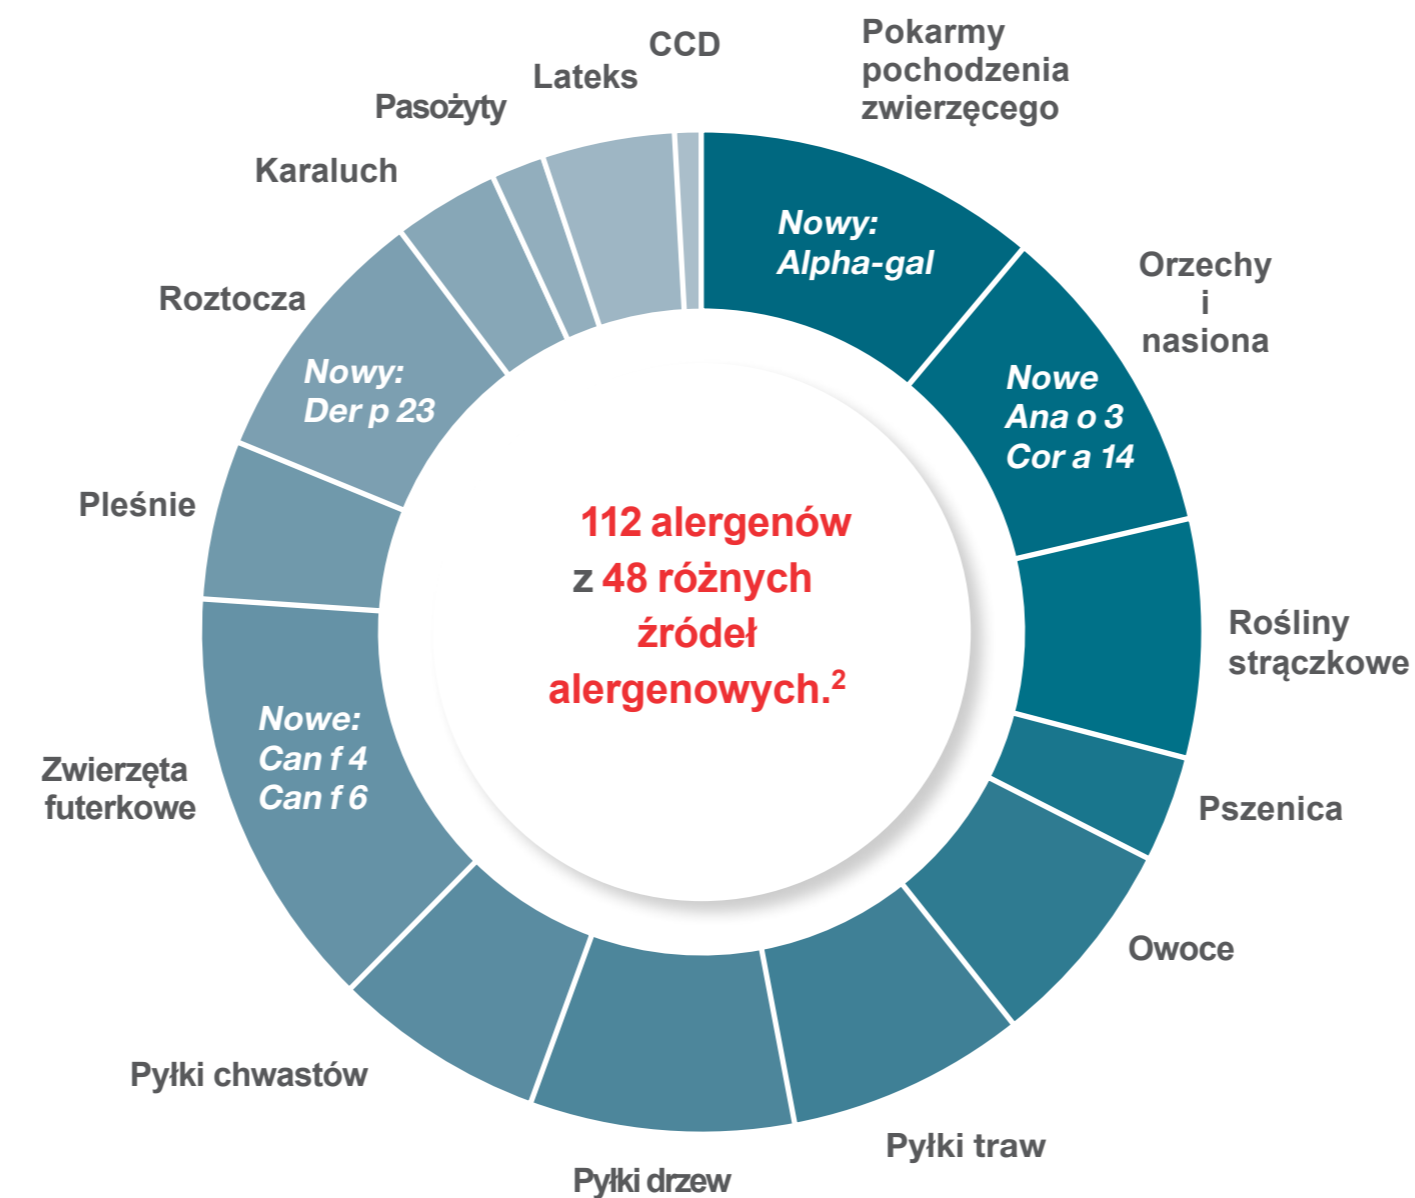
112 alergenów z 48 różnych źródeł alergenowych.$^2$

Pokarmy pochodzenia zwierzęcego

Nowy: Alpha-gal

Orzechy i nasiona

Nowe Ana o 3 Cor a 14

Rośliny strączkowe

Pszenica

Owoce

Pyłki traw

Pyłki drzew

Pyłki chwastów

Zwierzęta futerkowe

Nowe: Can f 4 Can f 6

Pleśnie

Roztocza

Nowy: Der p 23

Karaluch

Pasożyty

Lateks

CCD